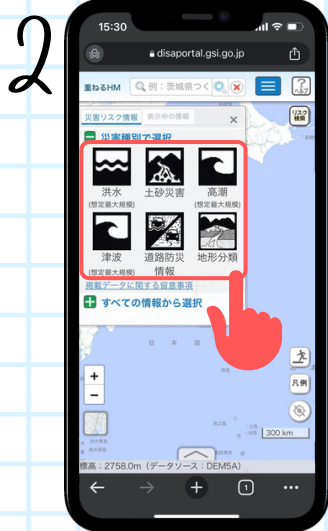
2

15:30

disaportal.gsi.go.jp

重ねるHM

例：茨城県つく

ヘルプ

災害リスク情報

表示中の情報

リスク検索

災害種別で選択

洪水
(想定最大規模)

土砂災害

高潮
(想定最大規模)

津波
(想定最大規模)

道路防災情報

地形分類

掲載データに関する留意事項

すべての情報から選択

凡例

+

−

300 km

標高：2758.0m（データソース：DEM5A）

1